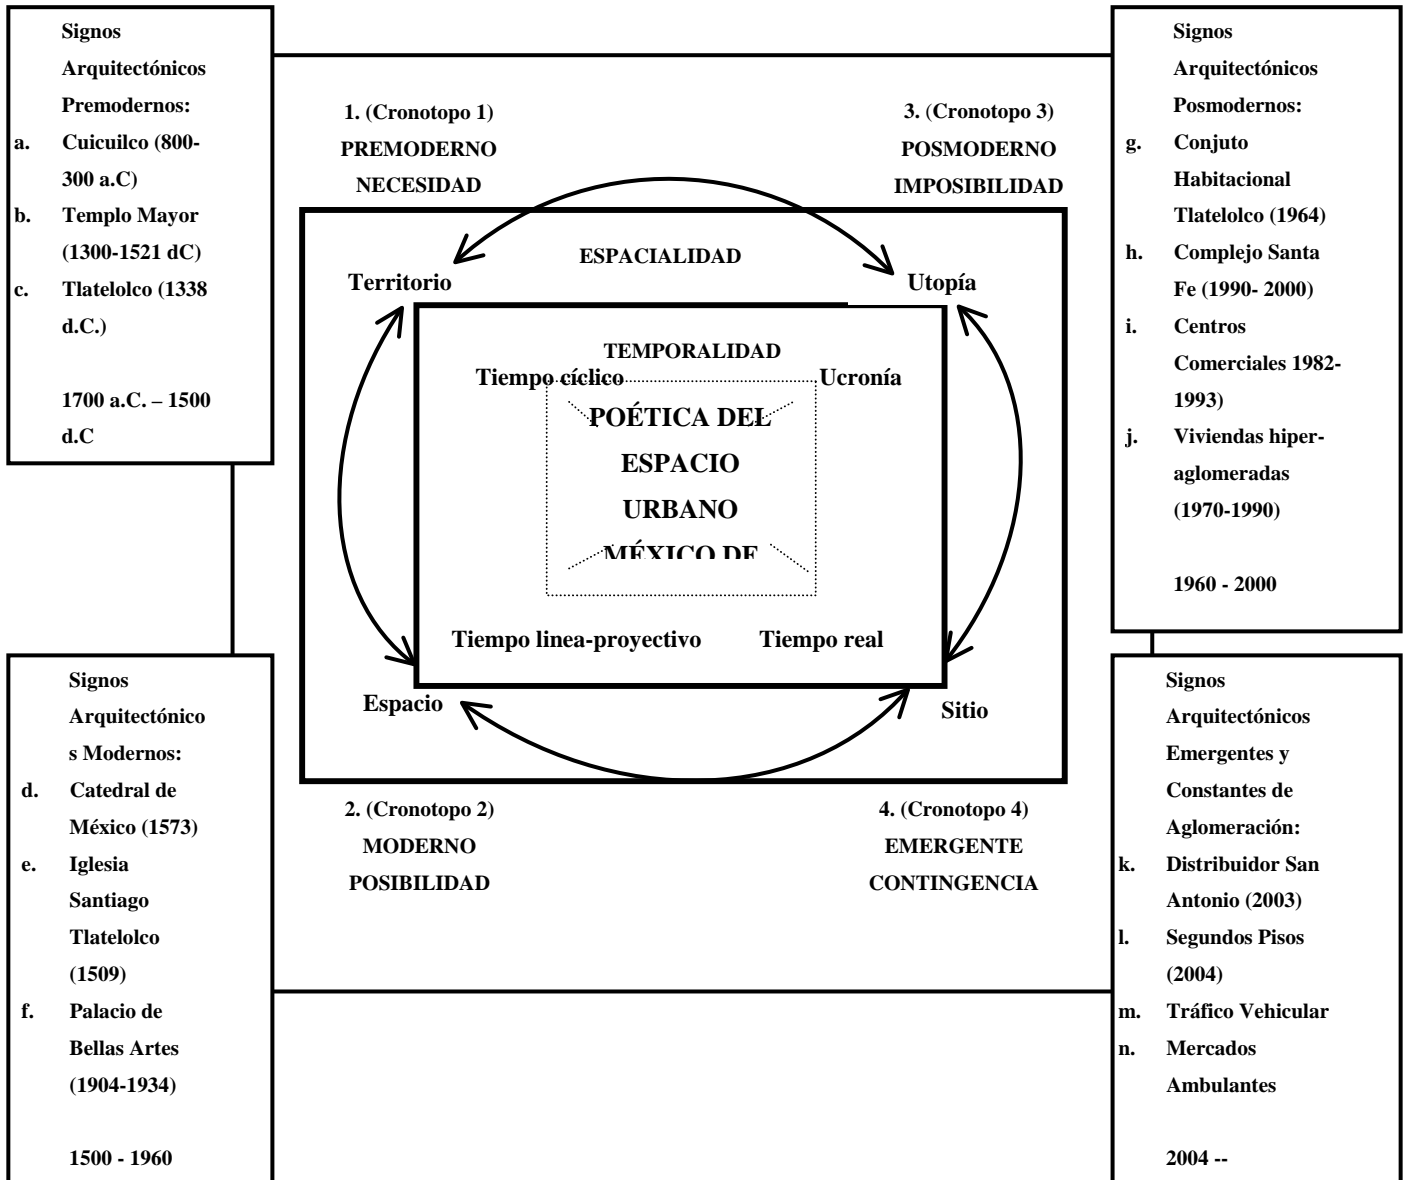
Signos Arquitectónicos Premodernos:
a. Cuicuilco (800-300 a.C)
b. Templo Mayor (1300-1521 dC)
c. Tlatelolco (1338 d.C.)

1700 a.C. – 1500 d.C

1. (Cronotopo 1)
PREMODERNO
NECESIDAD

3. (Cronotopo 3)
POSMODERNO
IMPOSIBILIDAD

Signos Arquitectónicos Posmodernos:
g. Conjuto Habitacional Tlatelolco (1964)
h. Complejo Santa Fe (1990- 2000)
i. Centros Comerciales 1982-1993)
j. Viviendas hiper-aglomeradas (1970-1990)

1960 - 2000

ESPACIALIDAD

Territorio

Utopía

TEMPORALIDAD

Tiempo cíclico

Ucronía

POÉTICA DEL ESPACIO URBANO MÉXICO DE

Tiempo linea-proyectivo

Tiempo real

Espacio

Sitio

Signos Arquitectónicos Modernos:
d. Catedral de México (1573)
e. Iglesia Santiago Tlatelolco (1509)
f. Palacio de Bellas Artes (1904-1934)

1500 - 1960

2. (Cronotopo 2)
MODERNO
POSIBILIDAD

4. (Cronotopo 4)
EMERGENTE
CONTINGENCIA

Signos Arquitectónicos Emergentes y Constantes de Aglomeración:
k. Distribuidor San Antonio (2003)
l. Segundos Pisos (2004)
m. Tráfico Vehicular
n. Mercados Ambulantes

2004 --